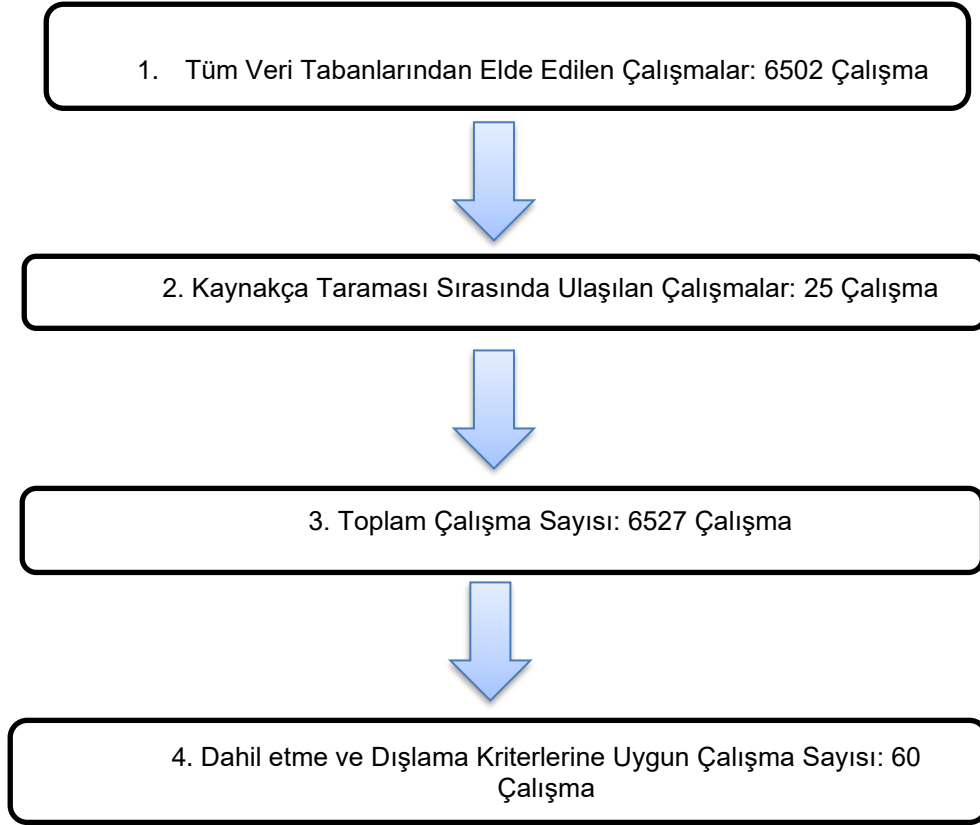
1. Tüm Veri Tabanlarından Elde Edilen Çalışmalar: 6502 Çalışma

2. Kaynakça Taraması Sırasında Ulaşılan Çalışmalar: 25 Çalışma

3. Toplam Çalışma Sayısı: 6527 Çalışma

4. Dahil etme ve Dışlama Kriterlerine Uygun Çalışma Sayısı: 60 Çalışma